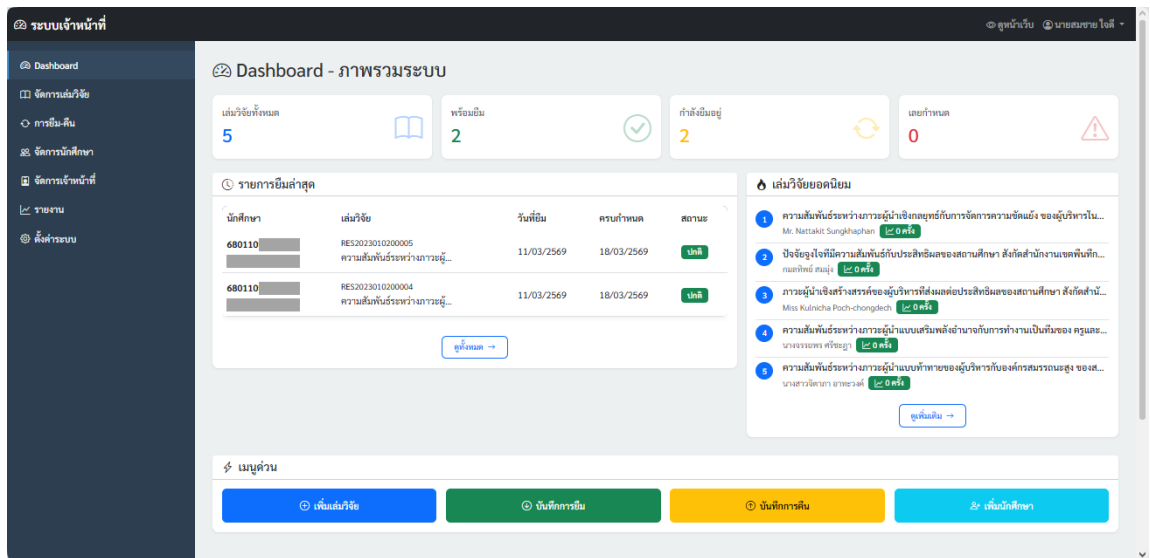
ระบบเจ้าหน้าที่

ดูหน้าเว็บ นายสมชาย ใจดี

Dashboard
จัดการเล่มวิจัย
การยืม-คืน
จัดการนักศึกษา
จัดการเจ้าหน้าที่
รายงาน
ตั้งค่าระบบ

Dashboard - ภาพรวมระบบ

เล่มวิจัยทั้งหมด
5

พร้อมยืม
2

กำลังยืมอยู่
2

เลยกำหนด
0

รายการยืมล่าสุด

| นักศึกษา | เล่มวิจัย | วันที่ยืม | ครบกำหนด | สถานะ |
|---|---|---|---|---|
| 680110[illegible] | RES2023010200005 ความสัมพันธ์ระหว่างภาวะผู้... | 11/03/2569 | 18/03/2569 | ปกติ |
| 680110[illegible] | RES2023010200004 ความสัมพันธ์ระหว่างภาวะผู้... | 11/03/2569 | 18/03/2569 | ปกติ |

ดูทั้งหมด →

เล่มวิจัยยอดนิยม

1 ความสัมพันธ์ระหว่างภาวะผู้นำเชิงกลยุทธ์กับการจัดการความขัดแย้ง ของผู้บริหารใน...
Mr. Nattakit Sungkhaphan 0 ครั้ง

2 ปัจจัยจูงใจที่มีความสัมพันธ์กับประสิทธิผลของสถานศึกษา สังกัดสำนักงานเขตพื้นที่ก...
กมลทิพย์ สมมุ่ง 0 ครั้ง

3 ภาวะผู้นำเชิงสร้างสรรค์ของผู้บริหารที่ส่งผลต่อประสิทธิผลของสถานศึกษา สังกัดสำนั...
Miss Kulnicha Poch-chongdech 0 ครั้ง

4 ความสัมพันธ์ระหว่างภาวะผู้นำแบบเสริมพลังอำนาจกับการทำงานเป็นทีมของ ครูและ...
นางจรรยพร ศรีชะฎา 0 ครั้ง

5 ความสัมพันธ์ระหว่างภาวะผู้นำแบบท้าทายของผู้บริหารกับองค์กรสมรรถนะสูง ของส...
นางสาวจิดาภา ยาทะวงศ์ 0 ครั้ง

ดูเพิ่มเติม →

เมนูด่วน

เพิ่มเล่มวิจัย
บันทึกการยืม
บันทึกการคืน
เพิ่มนักศึกษา